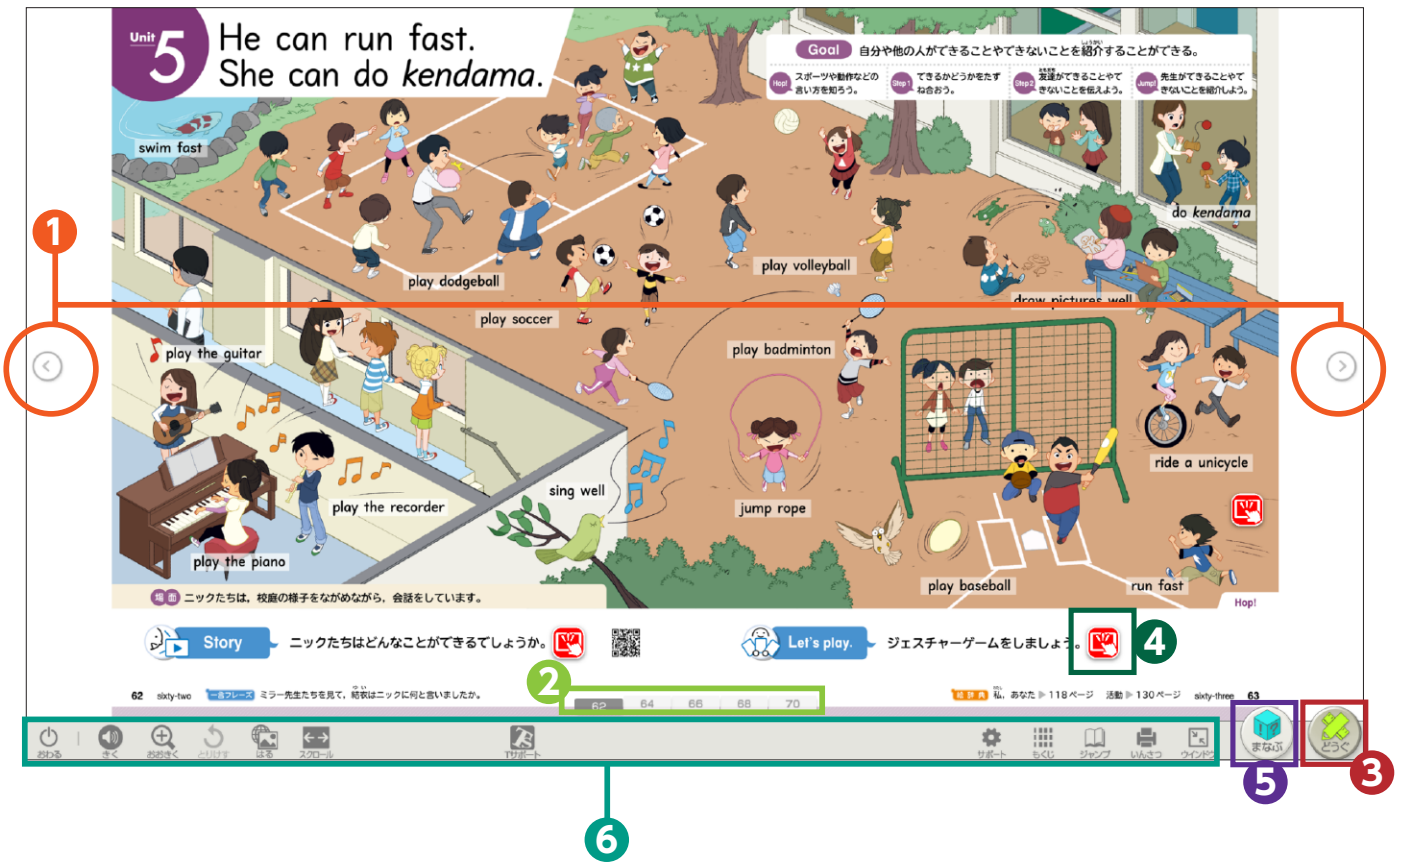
Unit 5 He can run fast. She can do kendama.

Goal 自分や他の人ができることやできないことを紹介することができる。

Hop! スポーツや動作などの言い方を知ろう。
Step1 できるかどうかをたずね合おう。
Step2 友達ができることやできないことを伝えよう。
Jump! 先生ができることやできないことを紹介しよう。

swim fast
play dodgeball
play soccer
play volleyball
do kendama
draw pictures well
play the guitar
play badminton
ride a unicycle
sing well
jump rope
play the recorder
play the piano
play baseball
run fast

場面 ニックたちは、校庭の様子をながめながら、会話をしています。

Hop!

Story ニックたちはどんなことができるでしょうか。
Let's play. ジェスチャーゲームをしましょう。

62 sixty-two 一言フレーズ ミラー先生たちを見て、結衣はニックに何と言いましたか。
62 64 66 68 70
結辞典 私、あなた ▶ 118ページ 活動 ▶ 130ページ sixty-three 63

おわる きく おおきく とりけす はる スクロール Tサポート サポート もくじ ジャンプ いんさつ ウインドウ まなぶ どうぐ

1 2 3 4 5 6